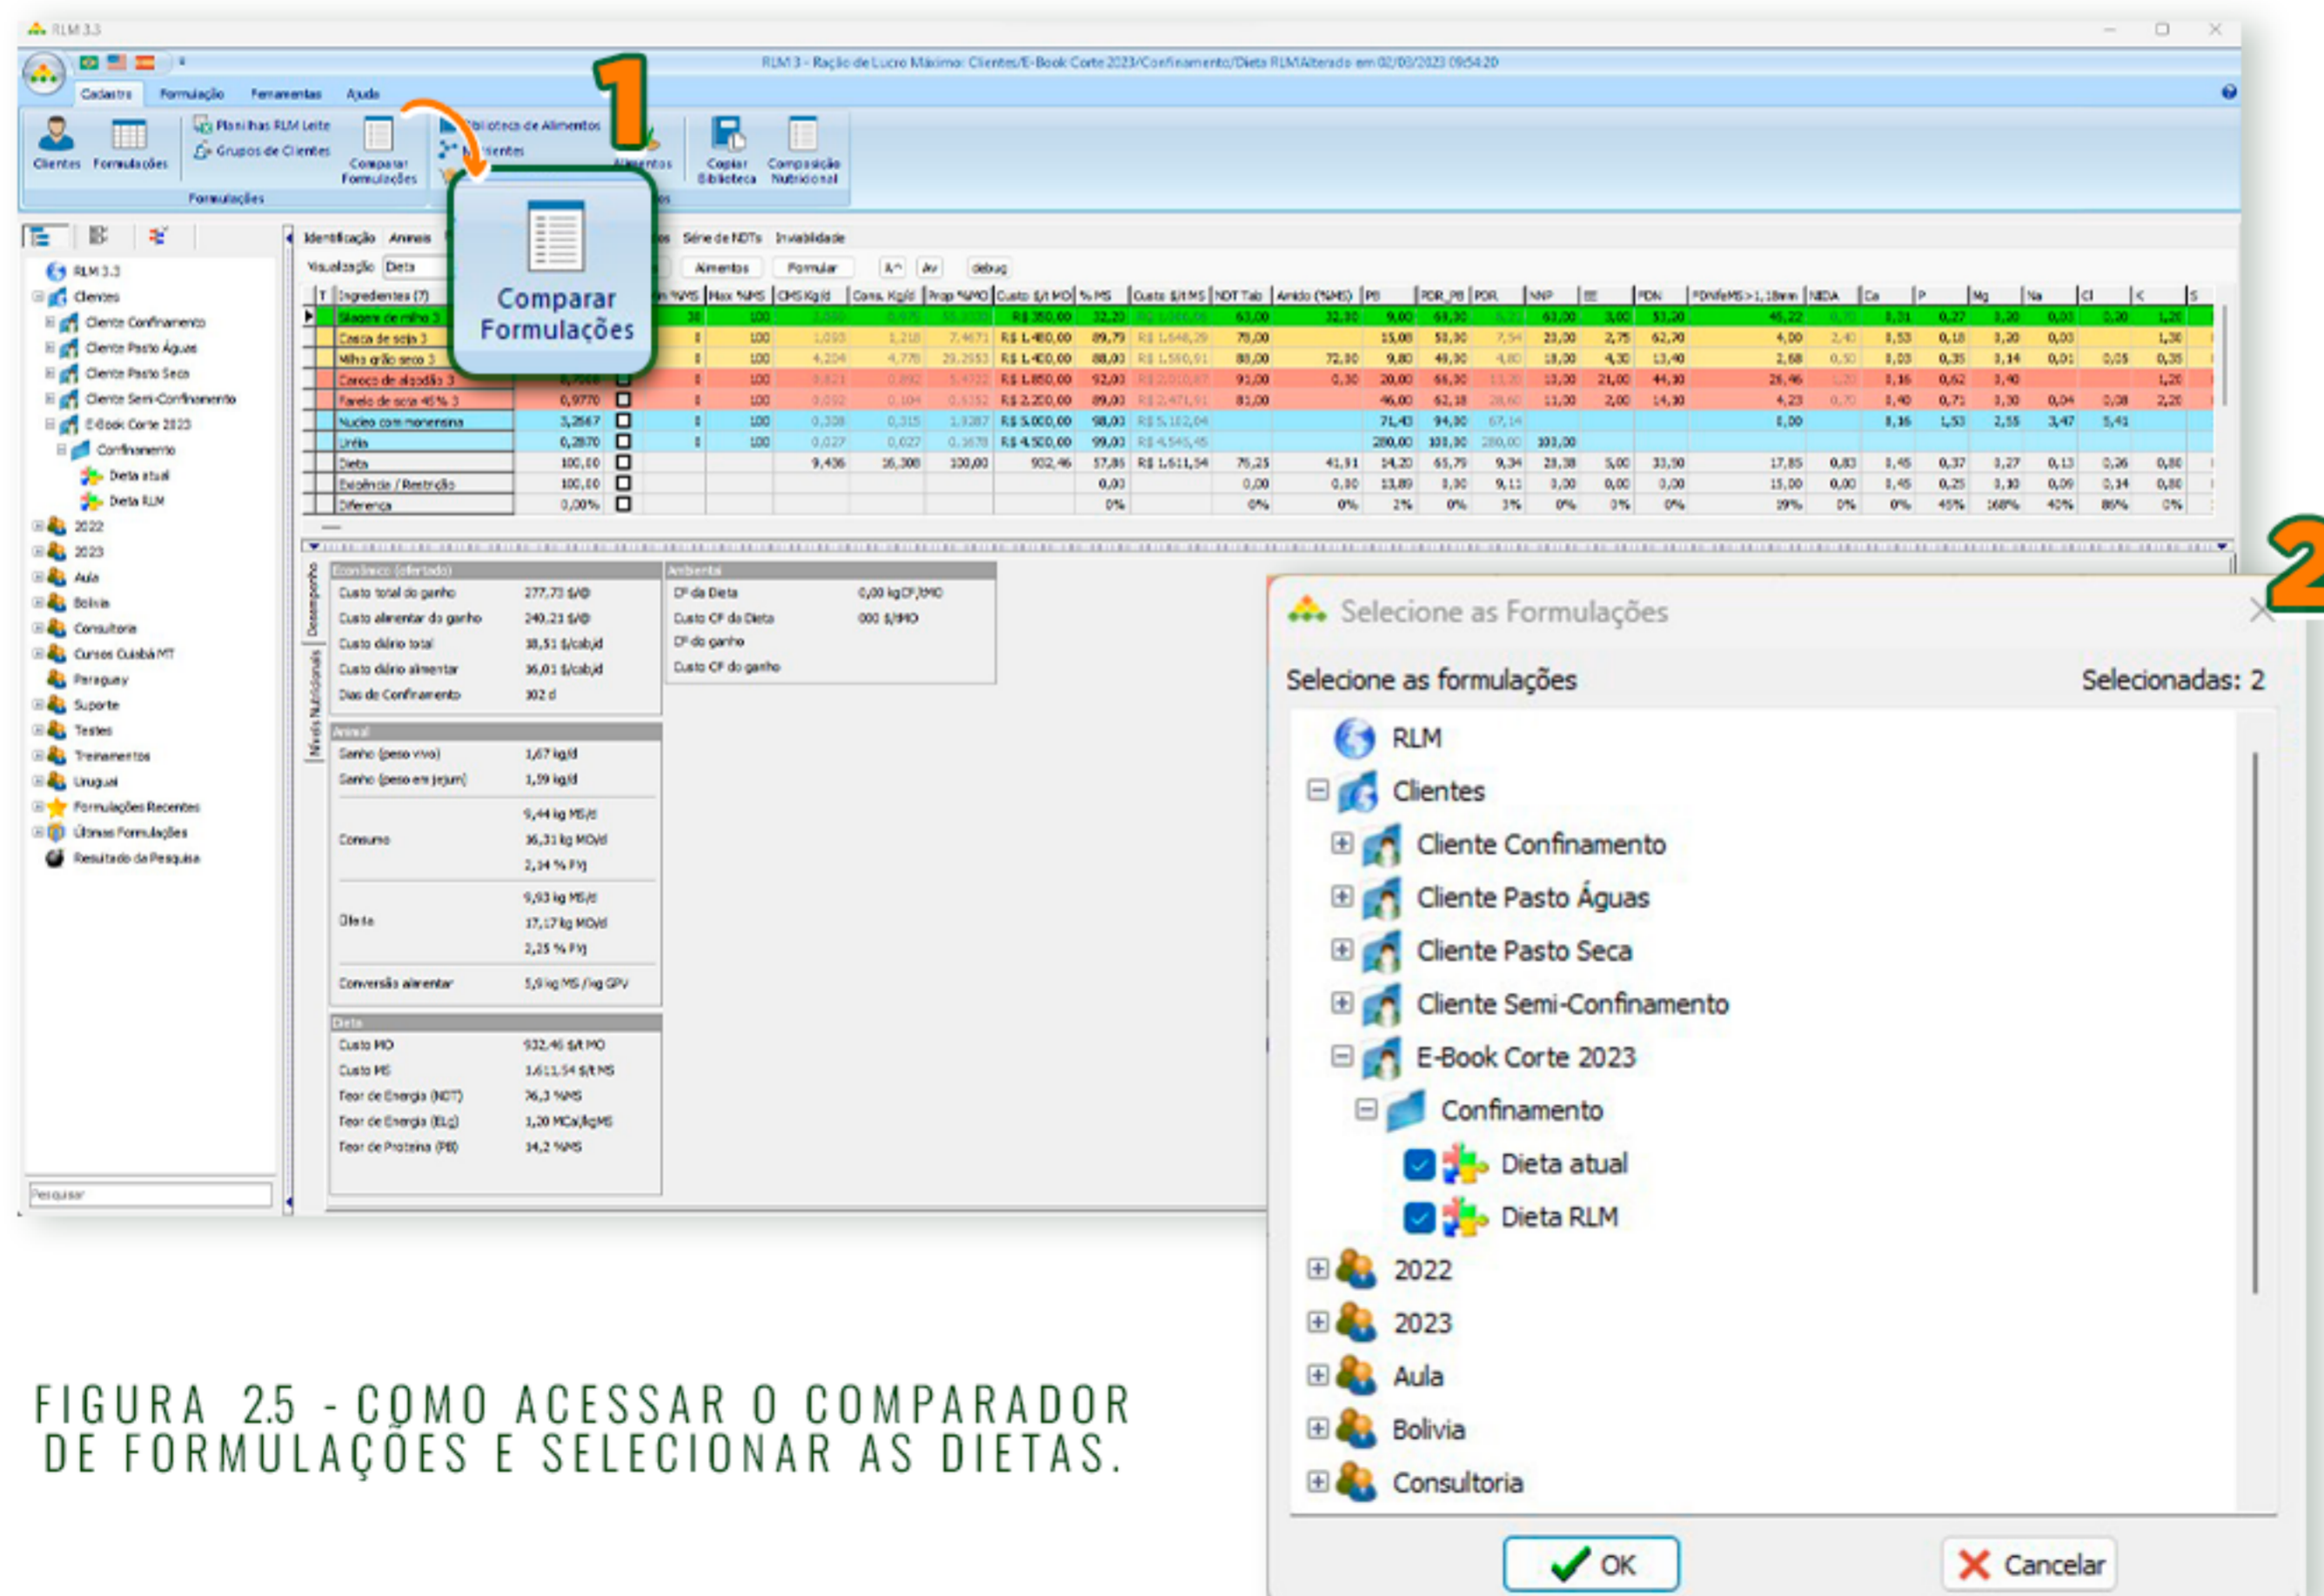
RLM 3.3

RLM 3 - Ração de Lucro Máximo: Clientes/E-Book Corte 2023/Confinamento/Dieta RLMAlterado em 02/03/2023 09:54:20

Cadastro Formulação Ferramentas Ajuda

Clientes Formulações Planilhas RLM Leite Grupos de Clientes Comparar Formulações Biblioteca de Alimentos Nutrientes Alimentos Copiar Biblioteca Composição Nutricional

Formulações

1

Comparar Formulações

RLM 3.3
Clientes
Cliente Confinamento
Cliente Pasto Águas
Cliente Pasto Seca
Cliente Semi-Confinamento
E-Book Corte 2023
Confinamento
Dieta atual
Dieta RLM
2022
2023
Aula
Bolivia
Consultoria
Cursos Cuiabá MT
Paraguay
Suporte
Testes
Treinamentos
Uruguai
Formulações Recentes
Últimas Formulações
Resultado da Pesquisa

Pesquisar

Identificação Animais Série de NDTs Inviabilidade

Visualização Dieta Alimentos Formular debug

| T | Ingredientes (7) | Max %MS | Custo $/t MO | % MS | NDT Tab | Amido (%MS) | PB | PDR_PB | PDR | NNP | EE | FDN |
|---|---|---|---|---|---|---|---|---|---|---|---|---|
| | Silagem de milho 3 | 100 | R$ 350,00 | 32,20 | 63,00 | 32,30 | 9,00 | 69,30 | | 63,00 | 3,00 | 51,20 |
| | Casca de soja 3 | 100 | R$ 1.480,00 | 89,79 | 70,00 | | 15,00 | 58,00 | | 23,00 | 2,75 | 62,70 |
| | Milho grão seco 3 | 100 | R$ 1.400,00 | 88,00 | 88,00 | 72,00 | 9,80 | 49,00 | | 18,00 | 4,30 | 13,40 |
| | Caroço de algodão 3 | 100 | R$ 1.850,00 | 92,00 | 91,00 | 0,30 | 20,00 | 66,30 | | 13,00 | 21,00 | 44,30 |
| | Farelo de soja 45% 3 | 100 | R$ 2.200,00 | 89,00 | 81,00 | | 46,00 | 62,18 | | 11,00 | 2,00 | 14,30 |
| | Nucleo com monensina | 100 | R$ 5.000,00 | 98,00 | | | 71,43 | 94,00 | | | | |
| | Uréia | 100 | R$ 4.500,00 | 99,00 | | | 280,00 | 101,30 | | 101,00 | | |
| | Dieta | | 932,46 | 57,85 | 75,25 | 41,91 | 14,20 | 65,79 | 9,34 | 23,38 | 5,00 | 33,50 |
| | Exigência / Restrição | | | 0,00 | 0,00 | 0,00 | 13,89 | 0,00 | 9,11 | 0,00 | 0,00 | 0,00 |
| | Diferença | | | 0% | 0% | 0% | 2% | 0% | 3% | 0% | 0% | 0% |

Econômico (ofertado)
Custo total do ganho 277,73 $/@
Custo alimentar do ganho 240,23 $/@
Custo diário total 18,51 $/cab/d
Custo diário alimentar 16,01 $/cab/d
Dias de Confinamento 102 d

Ambiental
CF da Dieta 0,00 kgCF/tMO
Custo CF da Dieta 000 $/tMO
CF do ganho
Custo CF do ganho

Animal
Ganho (peso vivo) 1,67 kg/d
Ganho (peso em jejum) 1,59 kg/d
Consumo 9,44 kg MS/d 16,31 kg MO/d 2,14 % PV
Dieta 9,93 kg MS/d 17,17 kg MO/d 2,25 % PV
Conversão alimentar 5,9 kg MS /kg GPV

Dieta
Custo MO 932,46 $/t MO
Custo MS 1.611,54 $/t MS
Teor de Energia (NDT) 76,3 %MS
Teor de Energia (ELg) 1,20 MCal/kgMS
Teor de Proteína (PB) 14,2 %MS

Desempenho
Níveis Nutricionais

2

Selecione as Formulações

Selecione as formulações
Selecionadas: 2

RLM
Clientes
Cliente Confinamento
Cliente Pasto Águas
Cliente Pasto Seca
Cliente Semi-Confinamento
E-Book Corte 2023
Confinamento
Dieta atual
Dieta RLM
2022
2023
Aula
Bolivia
Consultoria

OK
Cancelar

FIGURA 2.5 - COMO ACESSAR O COMPARADOR DE FORMULAÇÕES E SELECIONAR AS DIETAS.